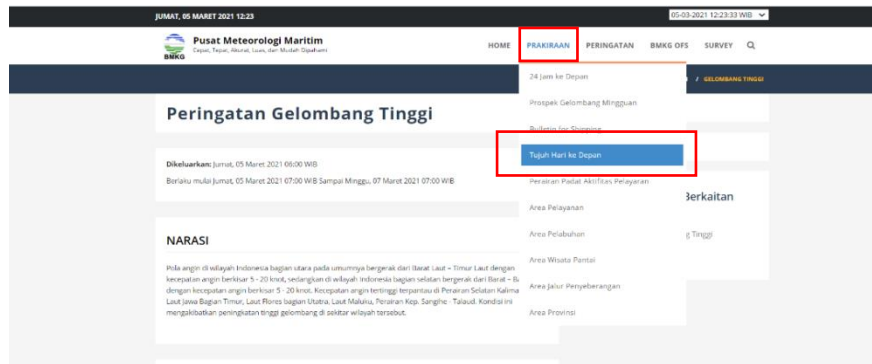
JUMAT, 05 MARET 2021 12:23

05-03-2021 12:23:33 WIB

BMKG

Pusat Meteorologi Maritim
Cepat, Tepat, Akurat, Luas, dan Mudah Dipahami

HOME PRAKIRAAN PERINGATAN BMKG OFS SURVEY

/ GELOMBANG TINGGI

24 Jam ke Depan

Prospek Gelombang Mingguan

Bulletin for Shipping

Tujuh Hari ke Depan

Perairan Padat Aktifitas Pelayaran

Area Pelayanan

Area Pelabuhan

Area Wisata Pantai

Area Jalur Penyeberangan

Area Provinsi

Peringatan Gelombang Tinggi

Dikeluarkan: Jumat, 05 Maret 2021 06:00 WIB

Berlaku mulai Jumat, 05 Maret 2021 07:00 WIB Sampai Minggu, 07 Maret 2021 07:00 WIB

Berkaitan

g Tinggi

NARASI

Pola angin di wilayah Indonesia bagian utara pada umumnya bergerak dari Barat Laut – Timur Laut dengan kecepatan angin berkisar 5 – 20 knot, sedangkan di wilayah Indonesia bagian selatan bergerak dari Barat – B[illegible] dengan kecepatan angin berkisar 5 - 20 knot. Kecepatan angin tertinggi terpantau di Perairan Selatan Kalima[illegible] Laut Jawa Bagian Timur, Laut Flores bagian Utara, Laut Maluku, Perairan Kep. Sanghe - Talaud. Kondisi ini mengakibatkan peningkatan tinggi gelombang di sekitar wilayah tersebut.